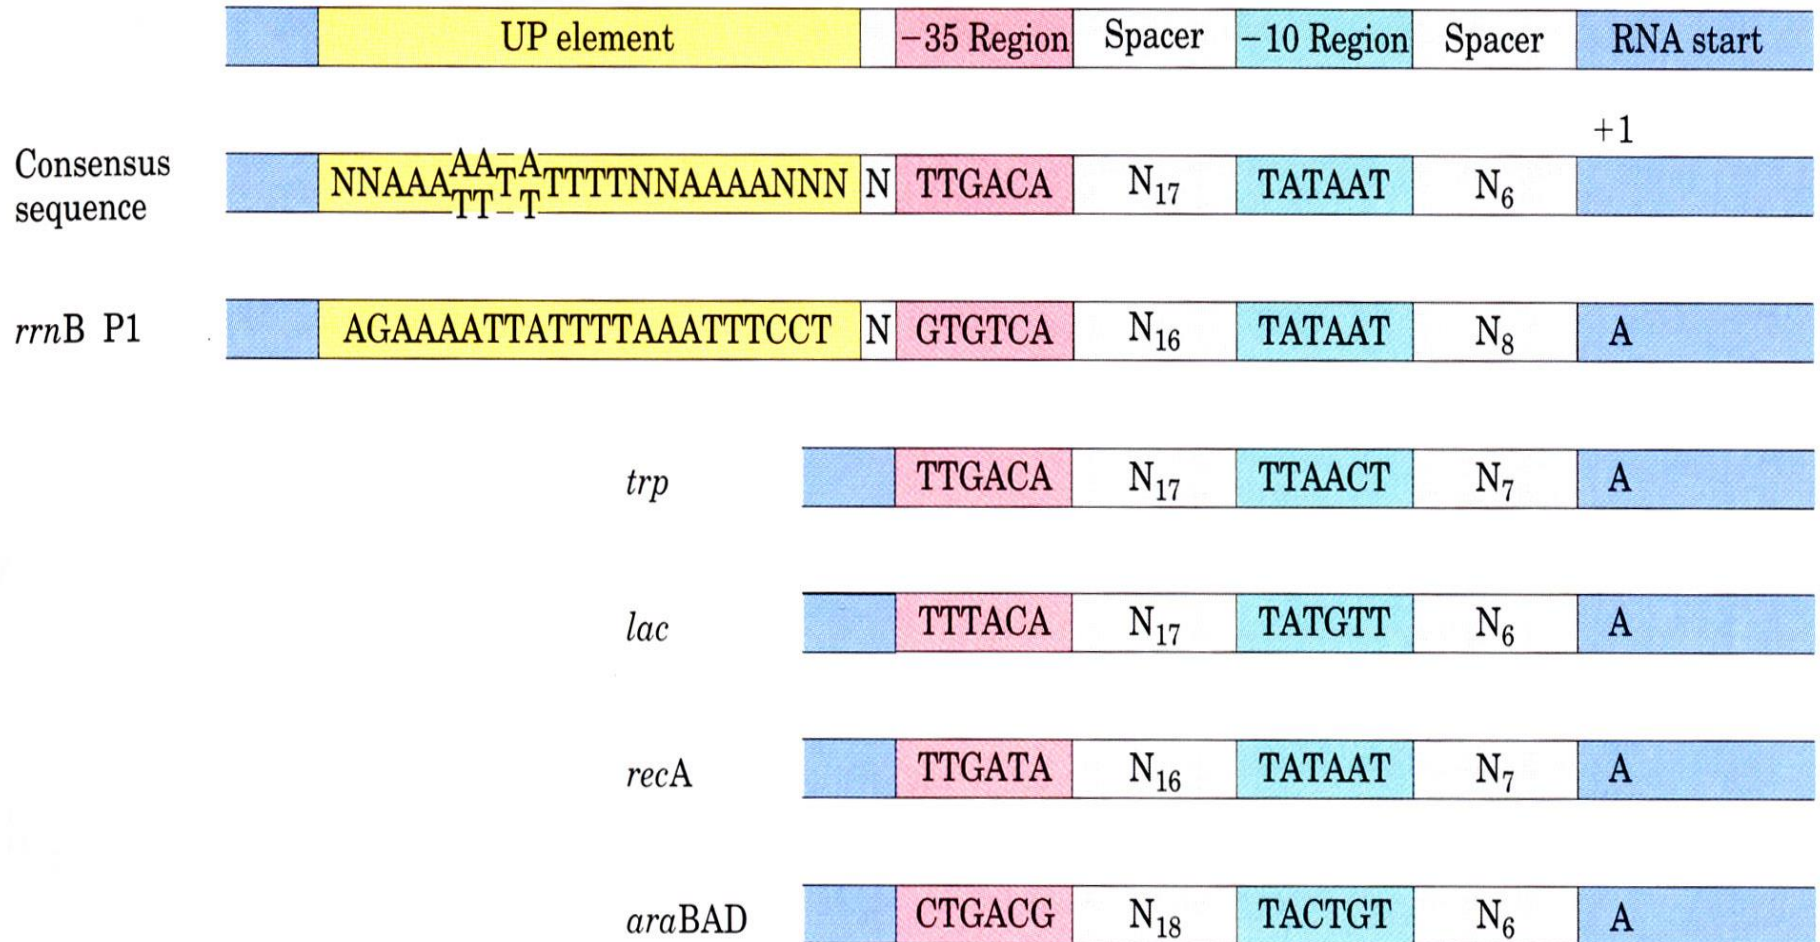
| UP element | | −35 Region | Spacer | −10 Region | Spacer | RNA start |
|---|---|---|---|---|---|---|

+1

| Consensus sequence | NNAAA$^{AA}_{TT}$T$^{A}_{T}$TTTTNNAAAANNN | N | TTGACA | $N_{17}$ | TATAAT | $N_6$ | |
|---|---|---|---|---|---|---|---|
| rrnB P1 | AGAAAATTATTTTAAATTTCCT | N | GTGTCA | $N_{16}$ | TATAAT | $N_8$ | A |
| trp | | | TTGACA | $N_{17}$ | TTAACT | $N_7$ | A |
| lac | | | TTTACA | $N_{17}$ | TATGTT | $N_6$ | A |
| recA | | | TTGATA | $N_{16}$ | TATAAT | $N_7$ | A |
| araBAD | | | CTGACG | $N_{18}$ | TACTGT | $N_6$ | A |